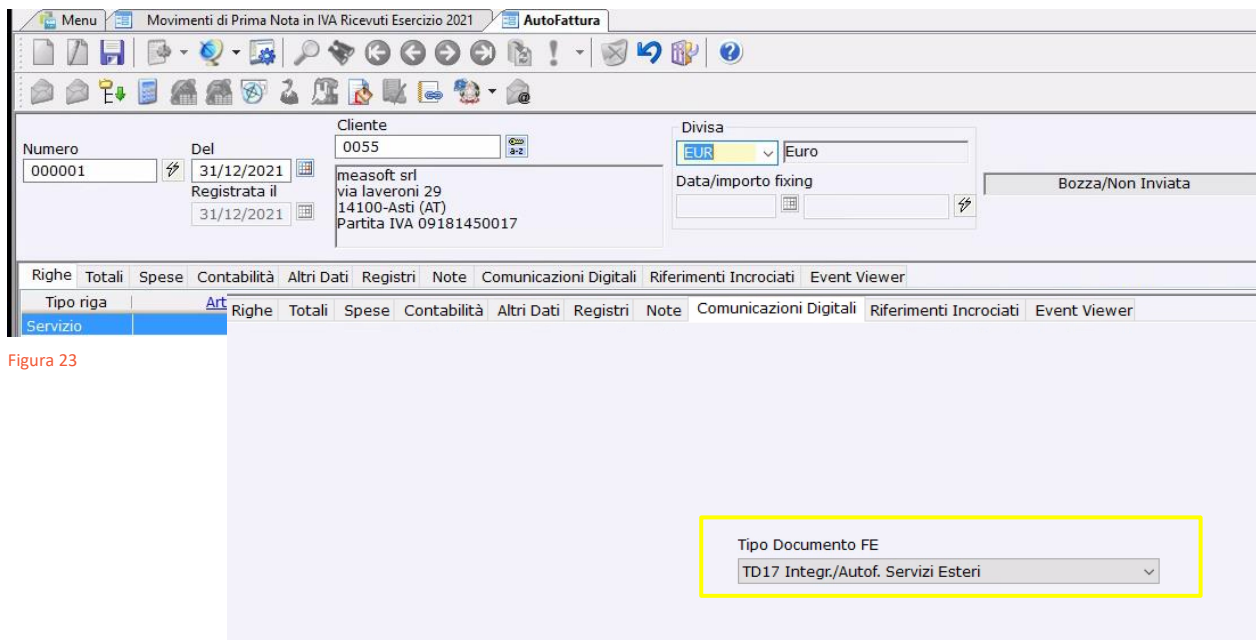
Menu | Movimenti di Prima Nota in IVA Ricevuti Esercizio 2021 | AutoFattura

Numero
000001

Del
31/12/2021
Registrata il
31/12/2021

Cliente
0055
a-z
measoft srl
via laveroni 29
14100-Asti (AT)
Partita IVA 09181450017

Divisa
EUR
Euro
Data/importo fixing

Bozza/Non Inviata

Righe | Totali | Spese | Contabilità | Altri Dati | Registri | Note | Comunicazioni Digitali | Riferimenti Incrociati | Event Viewer

Tipo riga | Art
Servizio

Figura 23

Righe | Totali | Spese | Contabilità | Altri Dati | Registri | Note | Comunicazioni Digitali | Riferimenti Incrociati | Event Viewer

Tipo Documento FE
TD17 Integr./Autof. Servizi Esteri